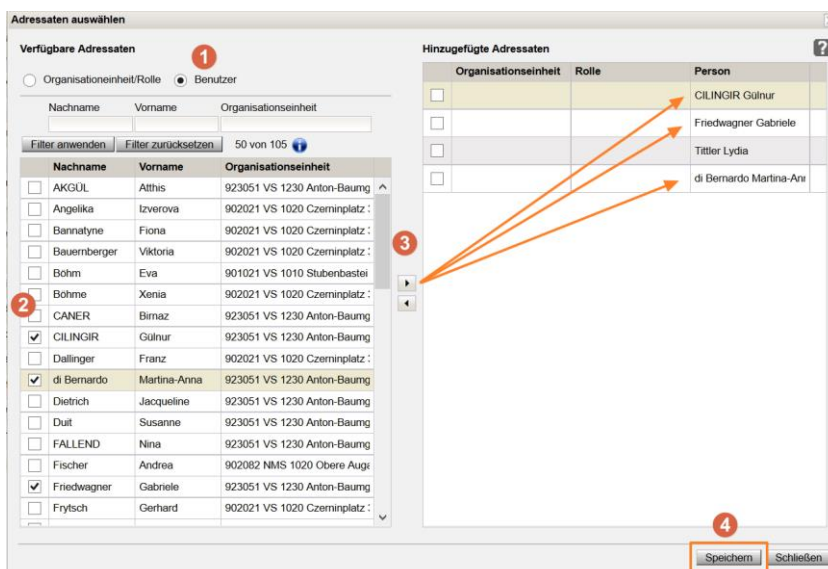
Adressaten auswählen

Verfügbare Adressaten

1

Organisationeinheit/Rolle   Benutzer

Nachname   Vorname   Organisationseinheit

Filter anwenden   Filter zurücksetzen   50 von 105

| | Nachname | Vorname | Organisationseinheit |
|---|---|---|---|
| | AKGÜL | Atthis | 923051 VS 1230 Anton-Baumg |
| | Angelika | Izverova | 902021 VS 1020 Czerninplatz |
| | Bannatyne | Fiona | 902021 VS 1020 Czerninplatz |
| | Bauernberger | Viktoria | 902021 VS 1020 Czerninplatz |
| | Böhm | Eva | 901021 VS 1010 Stubenbastei |
| | Böhme | Xenia | 902021 VS 1020 Czerninplatz |
| | CANER | Birnaz | 923051 VS 1230 Anton-Baumg |
| ✔ | CILINGIR | Gülnur | 923051 VS 1230 Anton-Baumg |
| | Dallinger | Franz | 902021 VS 1020 Czerninplatz |
| ✔ | di Bernardo | Martina-Anna | 923051 VS 1230 Anton-Baumg |
| | Dietrich | Jacqueline | 923051 VS 1230 Anton-Baumg |
| | Duit | Susanne | 923051 VS 1230 Anton-Baumg |
| | FALLEND | Nina | 923051 VS 1230 Anton-Baumg |
| | Fischer | Andrea | 902082 NMS 1020 Obere Auga |
| ✔ | Friedwagner | Gabriele | 923051 VS 1230 Anton-Baumg |
| | Frytsch | Gerhard | 902021 VS 1020 Czerninplatz |

2

3

Hinzugefügte Adressaten

| | Organisationseinheit | Rolle | Person |
|---|---|---|---|
| | | | CILINGIR Gülnur |
| | | | Friedwagner Gabriele |
| | | | Tittler Lydia |
| | | | di Bernardo Martina-Anı |

4

Speichern   Schließen